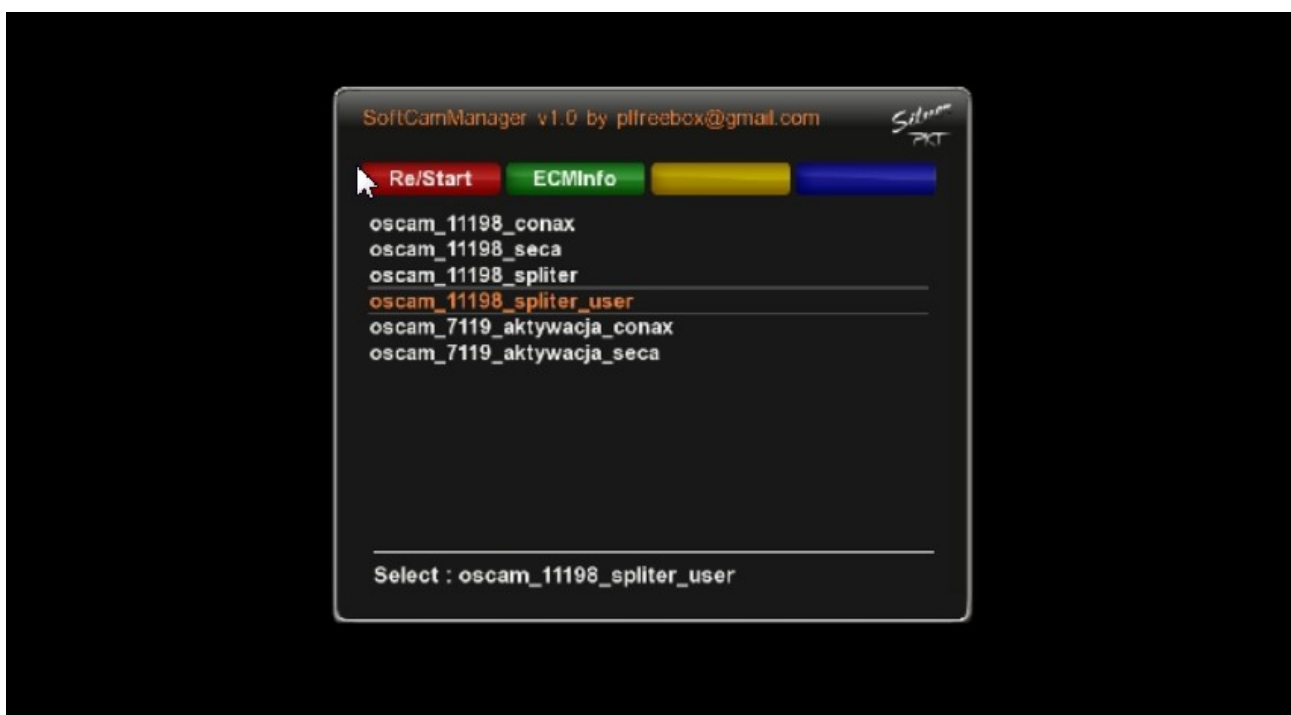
SoftCamManager v1.0 by plfreebox@gmail.com

Re/Start
ECMInfo

oscam_11198_conax
oscam_11198_seca
oscam_11198_spliter
oscam_11198_spliter_user
oscam_7119_aktywacja_conax
oscam_7119_aktywacja_seca

Select : oscam_11198_spliter_user